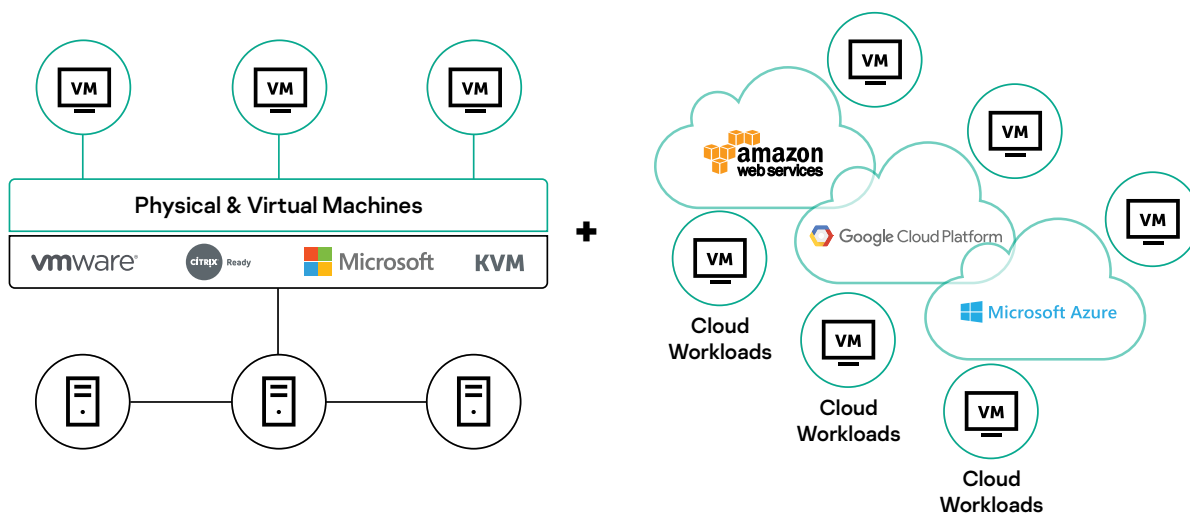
VM VM VM

Physical & Virtual Machines

vmware CITRIX Ready Microsoft KVM

+

VM

amazon web services

VM

Google Cloud Platform

VM

Microsoft Azure

VM

Cloud Workloads

VM

Cloud Workloads

VM

Cloud Workloads